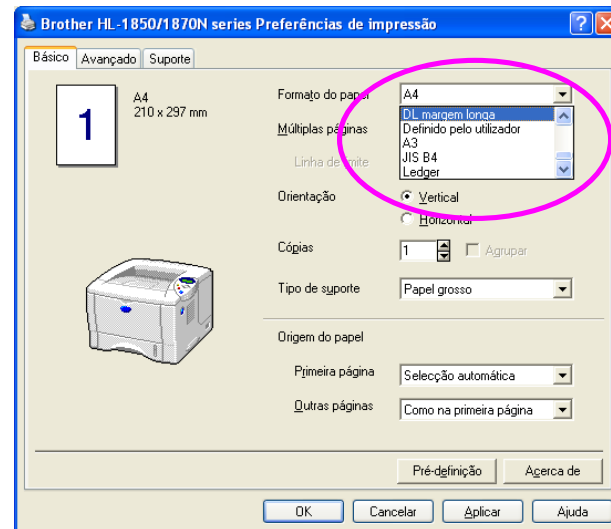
Brother HL-1850/1870N series Preferências de impressão

Básico | Avançado | Suporte

1

A4
210 x 297 mm

Formato do papel: A4

DL margem longa
Definido pelo utilizador
A3
JIS B4
Ledger

Múltiplas páginas

Linha de limite

Orientação
Vertical
Horizontal

Cópias: 1
Agrupar

Tipo de suporte: Papel grosso

Origem do papel

Primeira página: Selecção automática

Outras páginas: Como na primeira página

Pré-definição
Acerca de

OK
Cancelar
Aplicar
Ajuda